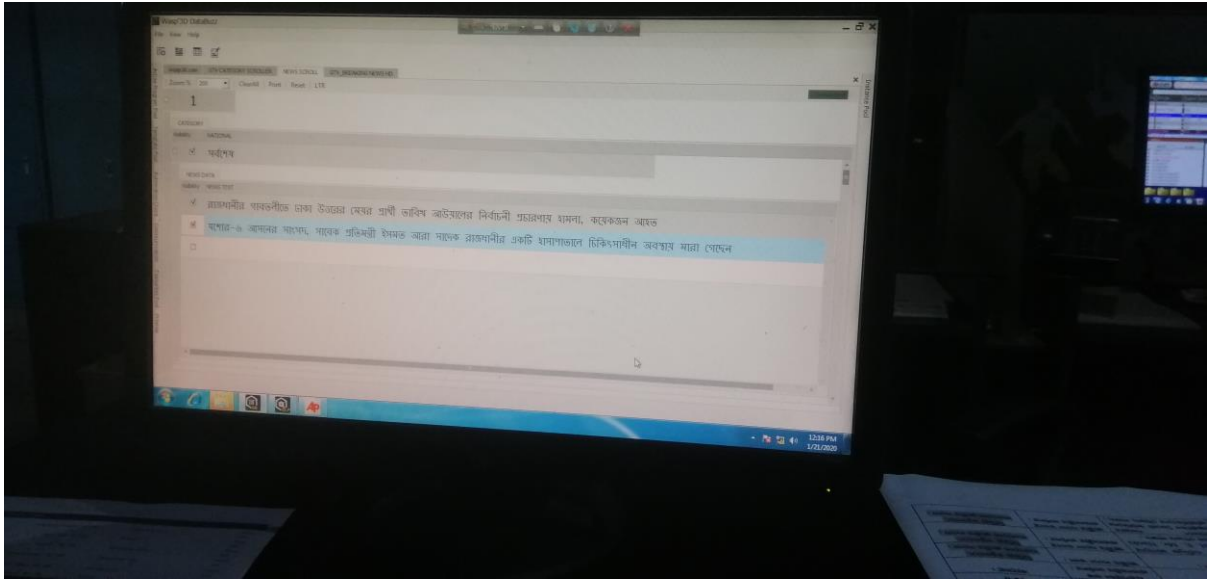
File View Help

1

CATEGORY

NATIONAL

সর্বশেষ

NEWS DATA

NEWS TEXT

রাজধানীর গাবতলীতে ঢাকা উত্তর মেয়র প্রার্থী তাবিথ আউয়ালের নির্বাচনী প্রচারণায় হামলা, কয়েকজন আহত

যশোর-৬ আসনের সাংসদ, সাবেক প্রতিমন্ত্রী ইসমত আরা সাদেক রাজধানীর একটি হাসপাতালে চিকিৎসাধীন অবস্থায় মারা গেছেন

12:16 PM
1/21/2020